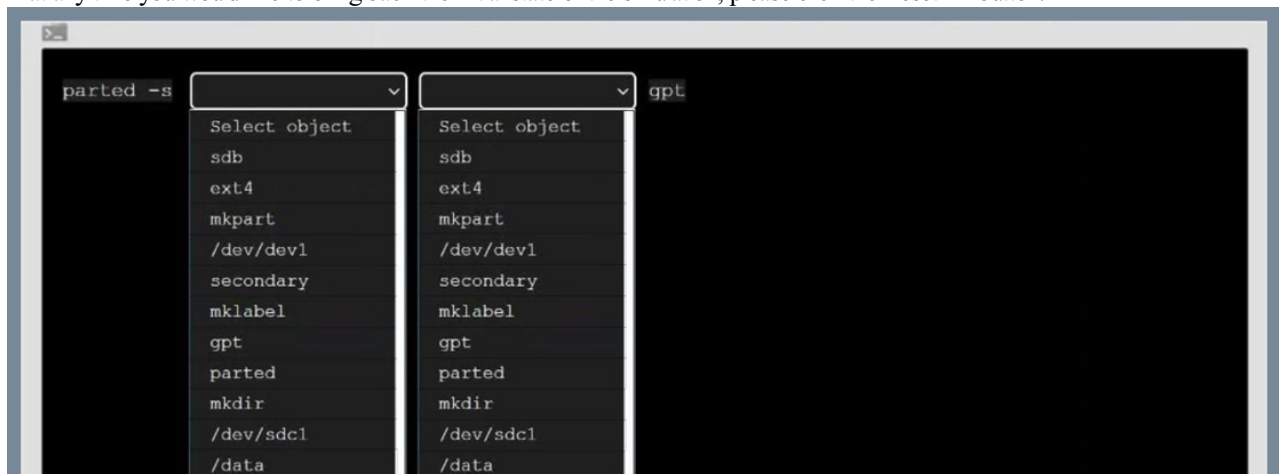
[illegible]

parted -s [dropdown] [dropdown] gpt

Select object
sdb
ext4
mkpart
/dev/dev1
secondary
mklabel
gpt
parted
mkdir
/dev/sdc1
/data

Select object
sdb
ext4
mkpart
/dev/dev1
secondary
mklabel
gpt
parted
mkdir
/dev/sdc1
/data